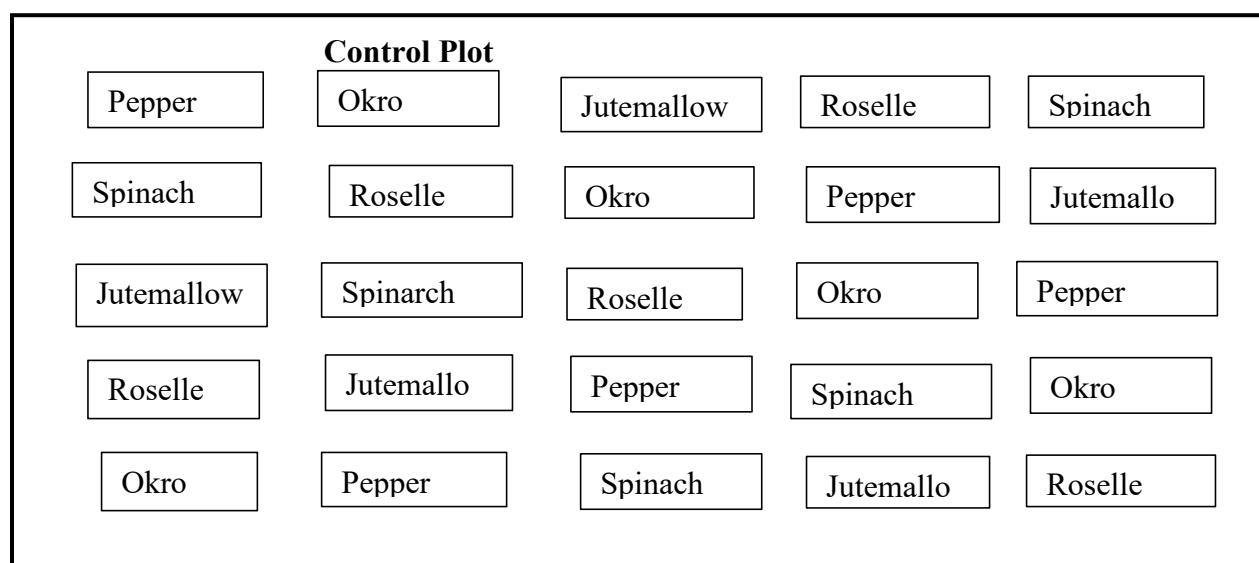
Control Plot

| | | | | |
|---|---|---|---|---|
| Pepper | Okro | Jutemallow | Roselle | Spinach |
| Spinach | Roselle | Okro | Pepper | Jutemallo |
| Jutemallow | Spinarch | Roselle | Okro | Pepper |
| Roselle | Jutemallo | Pepper | Spinach | Okro |
| Okro | Pepper | Spinach | Jutemallo | Roselle |